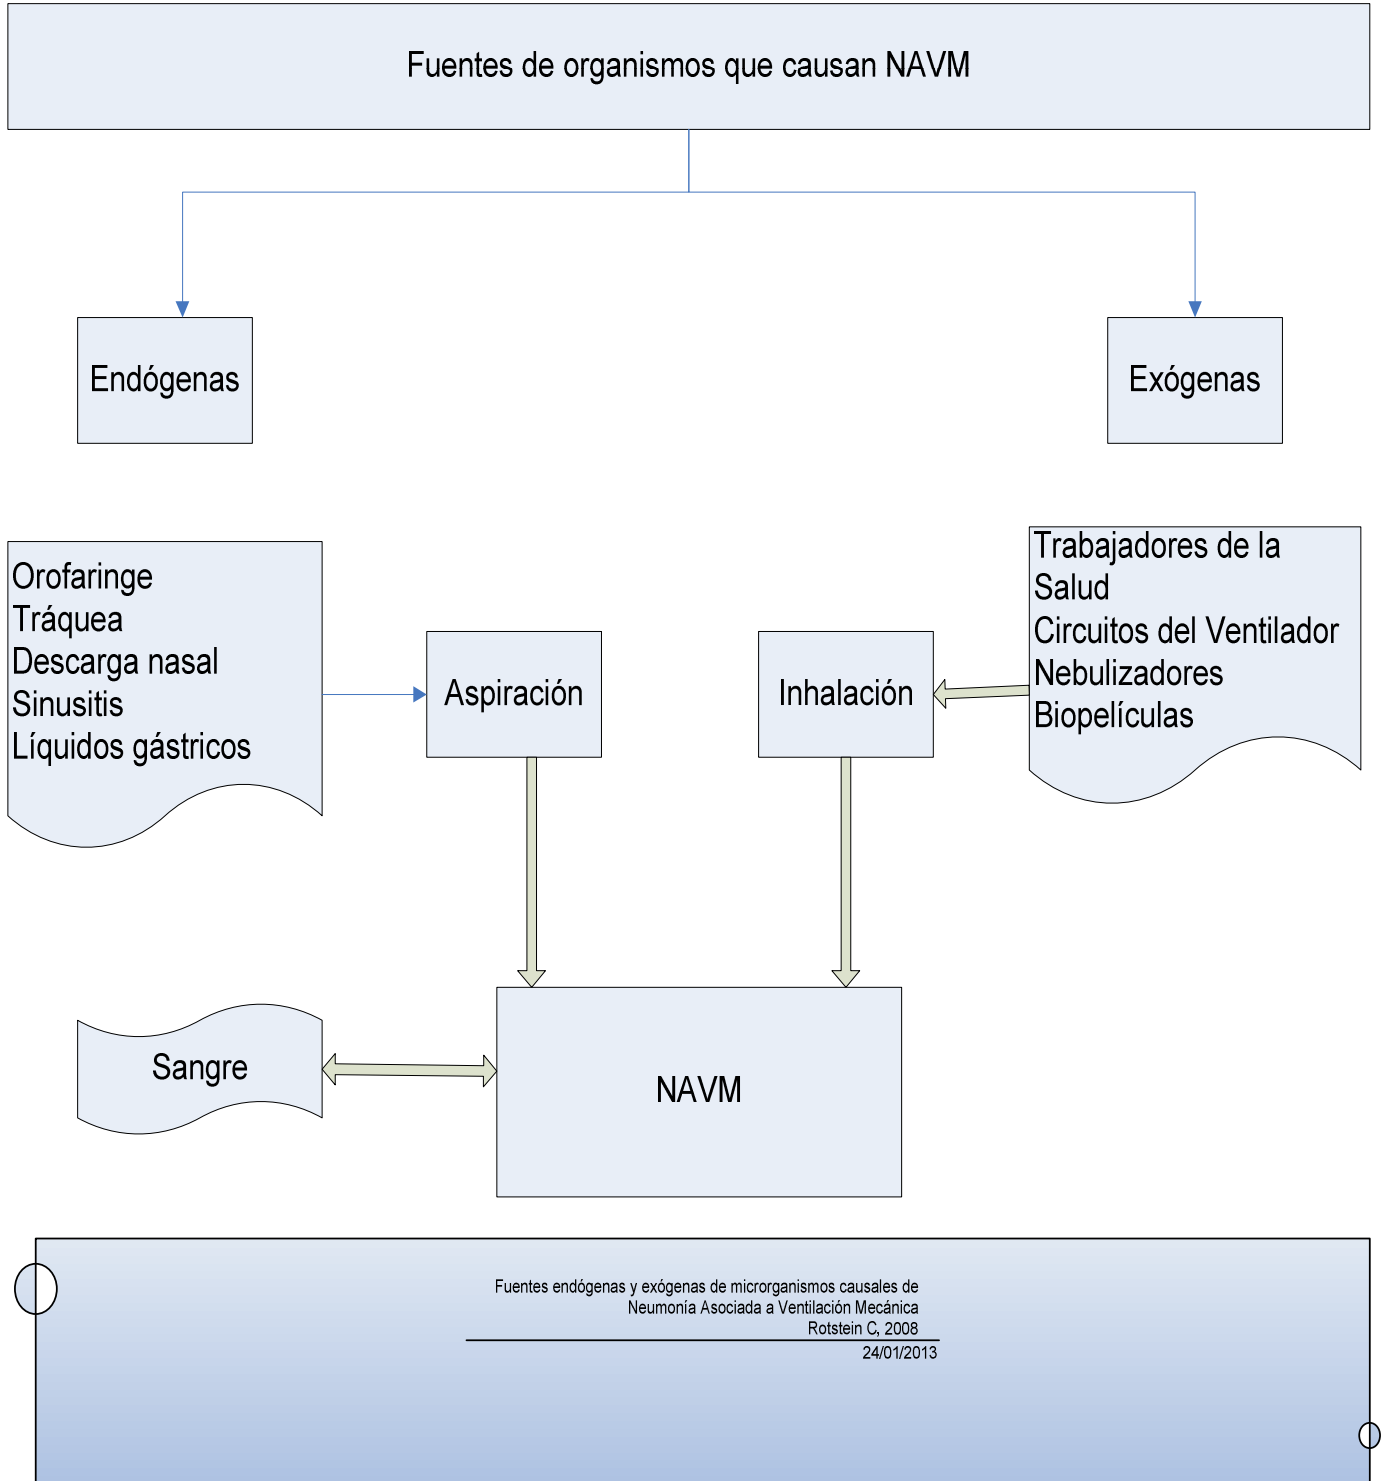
Fuentes de organismos que causan NAVM

Endógenas

Exógenas

Orofaringe
Tráquea
Descarga nasal
Sinusitis
Líquidos gástricos

Aspiración

Inhalación

Trabajadores de la Salud
Circuitos del Ventilador
Nebulizadores
Biopelículas

Sangre

NAVM

Fuentes endógenas y exógenas de microrganismos causales de Neumonía Asociada a Ventilación Mecánica
Rotstein C, 2008
24/01/2013